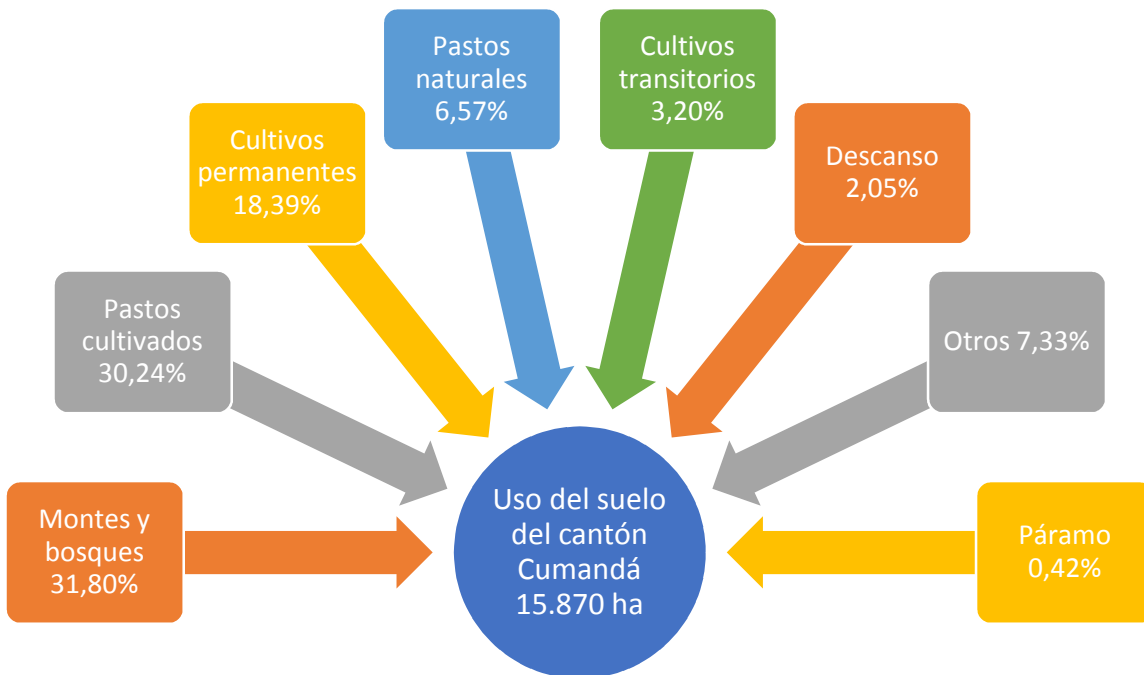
Pastos naturales 6,57%

Cultivos transitorios 3,20%

Cultivos permanentes 18,39%

Descanso 2,05%

Pastos cultivados 30,24%

Otros 7,33%

Montes y bosques 31,80%

Uso del suelo del cantón Cumandá 15.870 ha

Páramo 0,42%